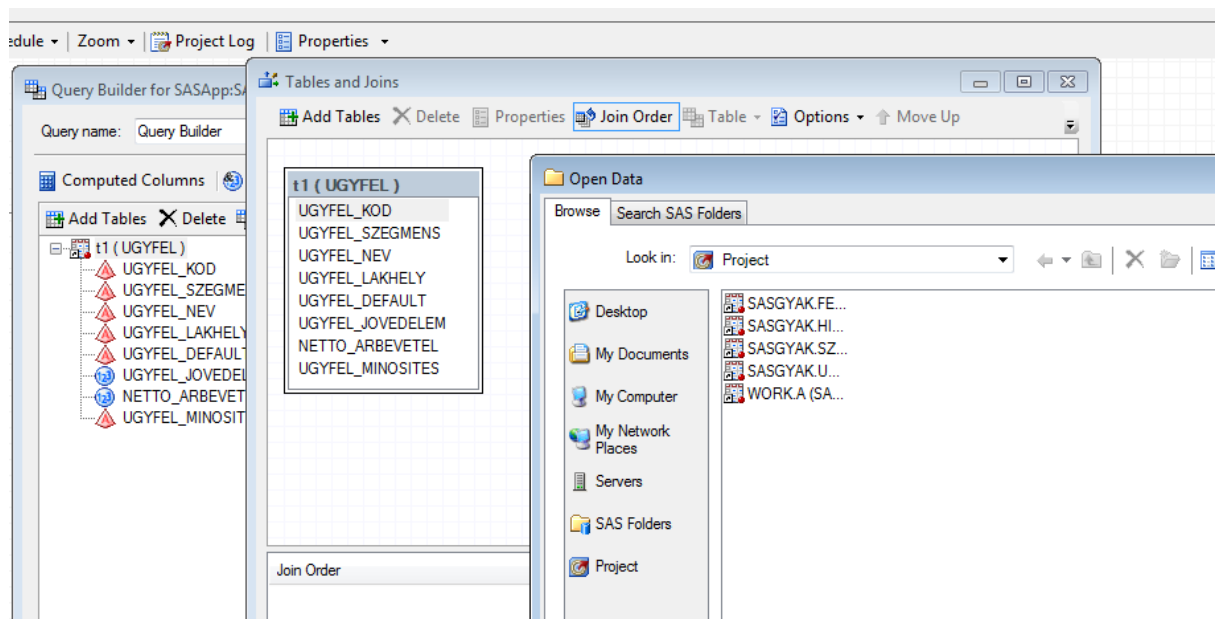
edule ▾ | Zoom ▾ | Project Log | Properties ▾

Query Builder for SASApp:S

Query name: Query Builder

Computed Columns

Add Tables Delete

t1 ( UGYFEL )
UGYFEL_KOD
UGYFEL_SZEGME
UGYFEL_NEV
UGYFEL_LAKHELY
UGYFEL_DEFAULT
UGYFEL_JOVEDEL
NETTO_ARBEVET
UGYFEL_MINOSIT

Tables and Joins

Add Tables Delete Properties Join Order Table ▾ Options ▾ Move Up

t1 ( UGYFEL )
UGYFEL_KOD
UGYFEL_SZEGMENS
UGYFEL_NEV
UGYFEL_LAKHELY
UGYFEL_DEFAULT
UGYFEL_JOVEDELEM
NETTO_ARBEVETEL
UGYFEL_MINOSITES

Join Order

Open Data

Browse | Search SAS Folders

Look in: Project

Desktop
My Documents
My Computer
My Network Places
Servers
SAS Folders
Project

SASGYAK.FE...
SASGYAK.HI...
SASGYAK.SZ...
SASGYAK.U...
WORK.A (SA...